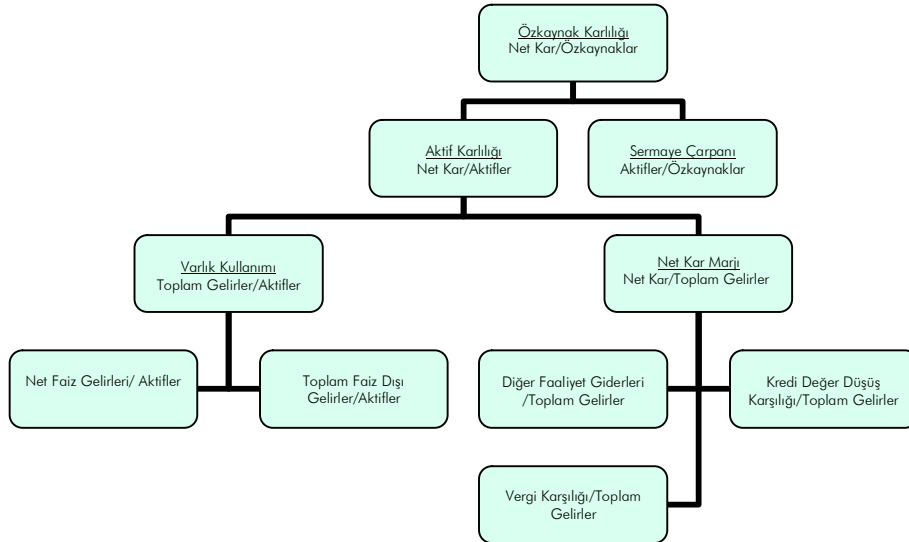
Özkaynak Karlılığı
Net Kar/Özkaynaklar

Aktif Karlılığı
Net Kar/Aktifler

Sermaye Çarpanı
Aktifler/Özkaynaklar

Varlık Kullanımı
Toplam Gelirler/Aktifler

Net Kar Marjı
Net Kar/Toplam Gelirler

Net Faiz Gelirleri/ Aktifler

Toplam Faiz Dışı Gelirler/Aktifler

Diğer Faaliyet Giderleri /Toplam Gelirler

Kredi Değer Düşüş Karşılığı/Toplam Gelirler

Vergi Karşılığı/Toplam Gelirler